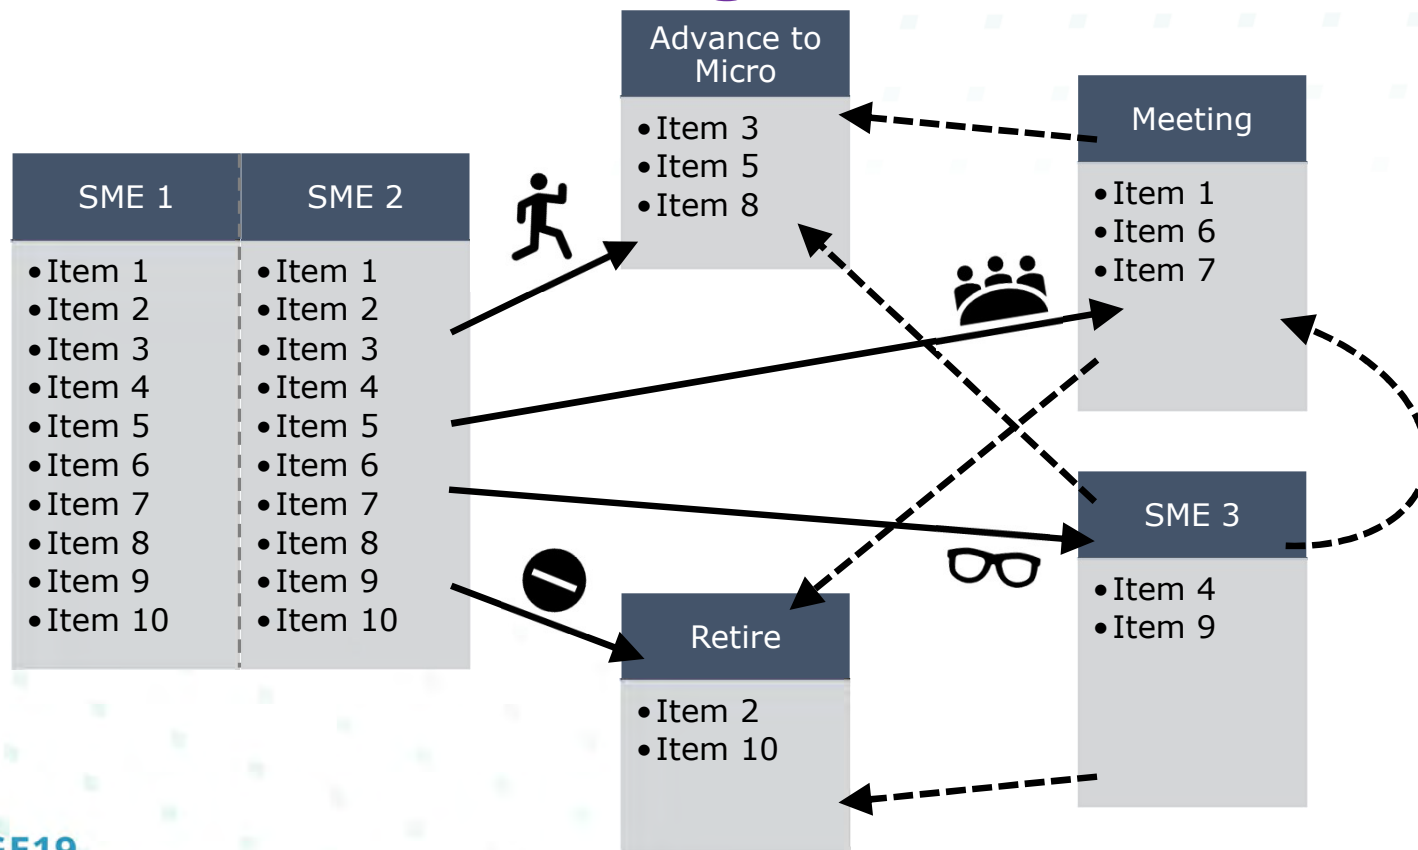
Advance to Micro
- Item 3
- Item 5
- Item 8

Meeting
- Item 1
- Item 6
- Item 7

| SME 1 | SME 2 |
|---|---|
| • Item 1 | • Item 1 |
| • Item 2 | • Item 2 |
| • Item 3 | • Item 3 |
| • Item 4 | • Item 4 |
| • Item 5 | • Item 5 |
| • Item 6 | • Item 6 |
| • Item 7 | • Item 7 |
| • Item 8 | • Item 8 |
| • Item 9 | • Item 9 |
| • Item 10 | • Item 10 |

SME 3
- Item 4
- Item 9

Retire
- Item 2
- Item 10

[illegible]E19